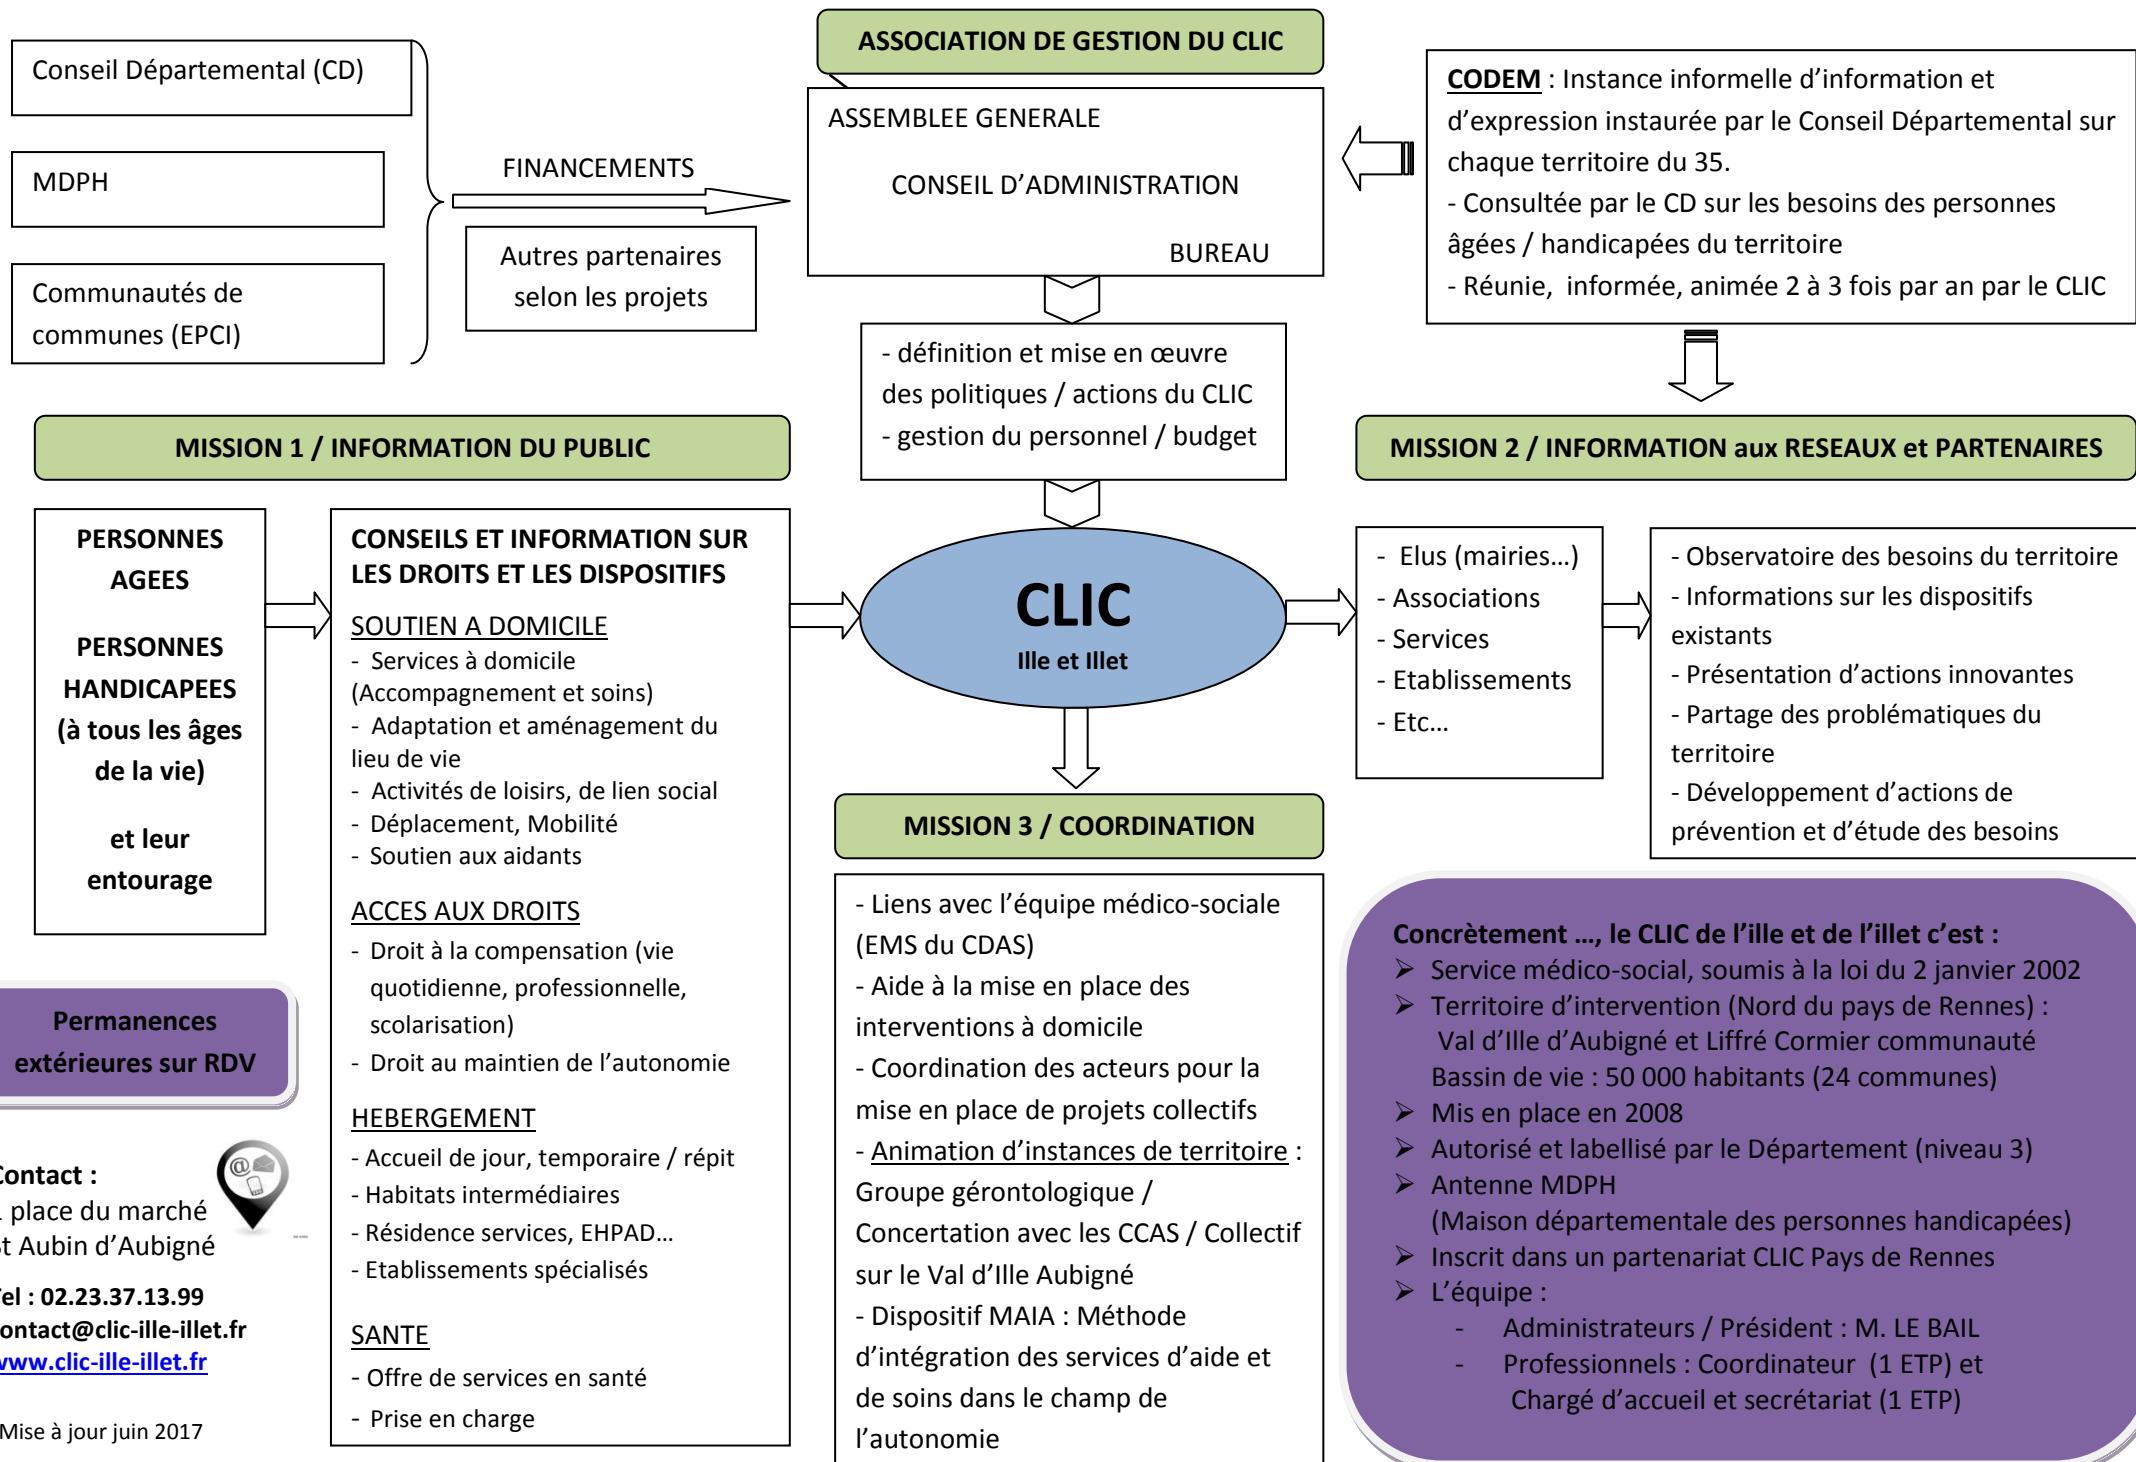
Conseil Départemental (CD)

MDPH

Communautés de communes (EPCI)

FINANCEMENTS

Autres partenaires selon les projets

ASSOCIATION DE GESTION DU CLIC

ASSEMBLEE GENERALE

CONSEIL D'ADMINISTRATION

BUREAU

CODEM : Instance informelle d'information et d'expression instaurée par le Conseil Départemental sur chaque territoire du 35.
- Consultée par le CD sur les besoins des personnes âgées / handicapées du territoire
- Réunie, informée, animée 2 à 3 fois par an par le CLIC

- définition et mise en œuvre des politiques / actions du CLIC
- gestion du personnel / budget

MISSION 1 / INFORMATION DU PUBLIC

MISSION 2 / INFORMATION aux RESEAUX et PARTENAIRES

PERSONNES AGEES

PERSONNES HANDICAPEES (à tous les âges de la vie)

et leur entourage

CONSEILS ET INFORMATION SUR LES DROITS ET LES DISPOSITIFS

SOUTIEN A DOMICILE
- Services à domicile (Accompagnement et soins)
- Adaptation et aménagement du lieu de vie
- Activités de loisirs, de lien social
- Déplacement, Mobilité
- Soutien aux aidants

ACCES AUX DROITS
- Droit à la compensation (vie quotidienne, professionnelle, scolarisation)
- Droit au maintien de l'autonomie

HEBERGEMENT
- Accueil de jour, temporaire / répit
- Habitats intermédiaires
- Résidence services, EHPAD…
- Etablissements spécialisés

SANTE
- Offre de services en santé
- Prise en charge

CLIC
Ille et Illet

- Elus (mairies…)
- Associations
- Services
- Etablissements
- Etc…

- Observatoire des besoins du territoire
- Informations sur les dispositifs existants
- Présentation d'actions innovantes
- Partage des problématiques du territoire
- Développement d'actions de prévention et d'étude des besoins

MISSION 3 / COORDINATION

- Liens avec l'équipe médico-sociale (EMS du CDAS)
- Aide à la mise en place des interventions à domicile
- Coordination des acteurs pour la mise en place de projets collectifs
- Animation d'instances de territoire : Groupe gérontologique / Concertation avec les CCAS / Collectif sur le Val d'Ille Aubigné
- Dispositif MAIA : Méthode d'intégration des services d'aide et de soins dans le champ de l'autonomie

Permanences extérieures sur RDV

Contact :
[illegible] place du marché
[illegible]t Aubin d'Aubigné

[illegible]el : 02.23.37.13.99
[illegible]ontact@clic-ille-illet.fr
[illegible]ww.clic-ille-illet.fr

Mise à jour juin 2017

Concrètement …, le CLIC de l'ille et de l'illet c'est :
➢ Service médico-social, soumis à la loi du 2 janvier 2002
➢ Territoire d'intervention (Nord du pays de Rennes) : Val d'Ille d'Aubigné et Liffré Cormier communauté Bassin de vie : 50 000 habitants (24 communes)
➢ Mis en place en 2008
➢ Autorisé et labellisé par le Département (niveau 3)
➢ Antenne MDPH (Maison départementale des personnes handicapées)
➢ Inscrit dans un partenariat CLIC Pays de Rennes
➢ L'équipe :
- Administrateurs / Président : M. LE BAIL
- Professionnels : Coordinateur (1 ETP) et Chargé d'accueil et secrétariat (1 ETP)